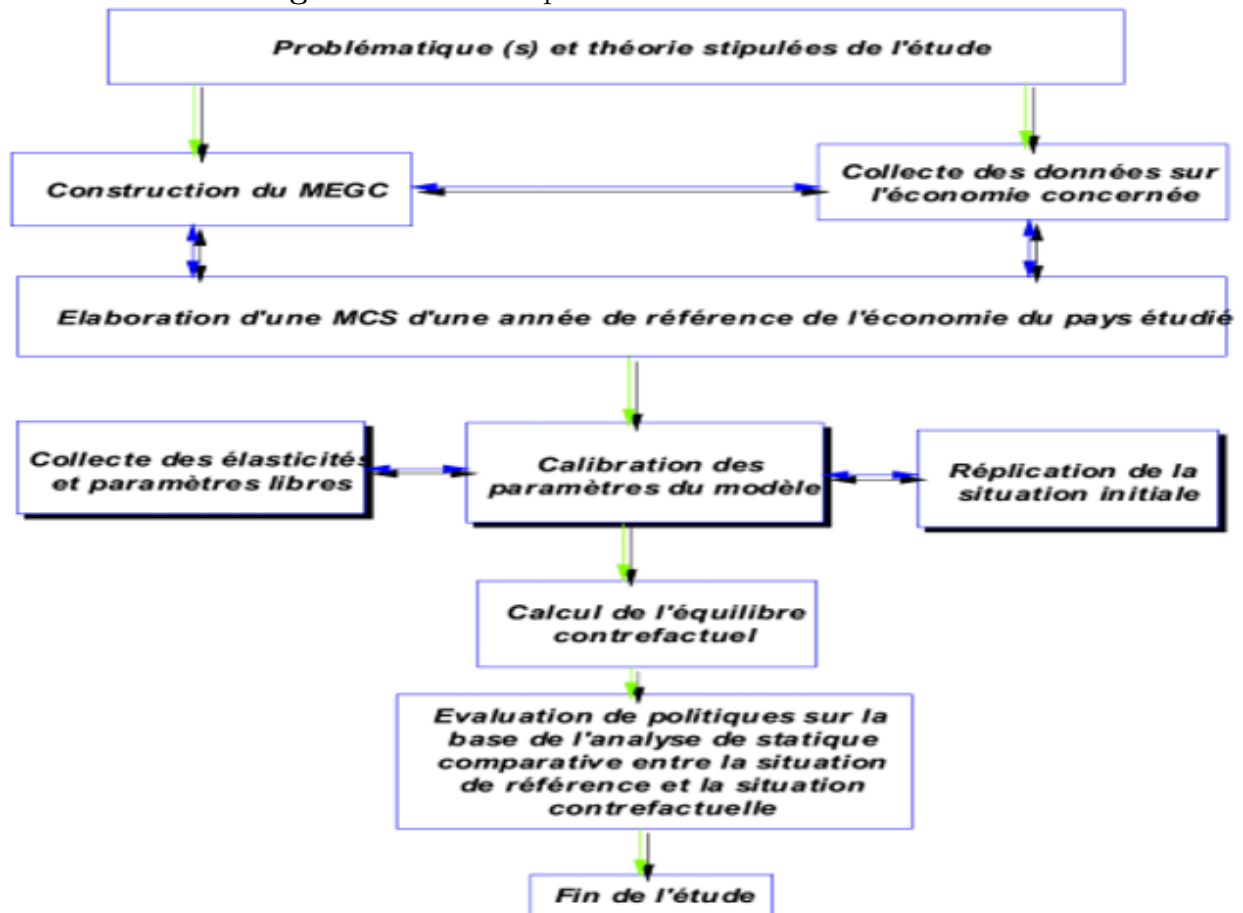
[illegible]

Problématique (s) et théorie stipulées de l'étude

Construction du MEGC

Collecte des données sur l'économie concernée

Elaboration d'une MCS d'une année de référence de l'économie du pays étudié

Collecte des élasticités et paramètres libres

Calibration des paramètres du modèle

Réplication de la situation initiale

Calcul de l'équilibre contrefactuel

Evaluation de politiques sur la base de l'analyse de statique comparative entre la situation de référence et la situation contrefactuelle

Fin de l'étude